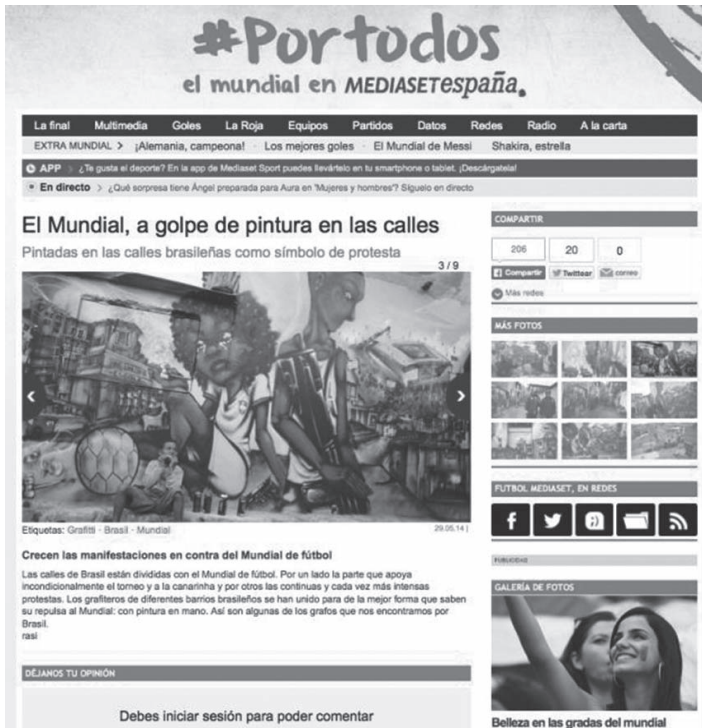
#Portodos
el mundial en MEDIASETespaña.

La final | Multimedia | Goles | La Roja | Equipos | Partidos | Datos | Redes | Radio | A la carta

EXTRA MUNDIAL > ¡Alemania, campeona! · Los mejores goles · El Mundial de Messi · Shakira, estrella

APP > ¿Te gusta el deporte? En la app de Mediaset Sport puedes llevártelo en tu smartphone o tablet. ¡Descárgatela!

En directo > ¿Qué sorpresa tiene Ángel preparada para Aura en 'Mujeres y hombres'? Síguelo en directo

El Mundial, a golpe de pintura en las calles

Pintadas en las calles brasileñas como símbolo de protesta

3 / 9

Etiquetas: Graffiti · Brasil · Mundial

29.05.14 |

Crecen las manifestaciones en contra del Mundial de fútbol

Las calles de Brasil están divididas con el Mundial de fútbol. Por un lado la parte que apoya incondicionalmente el torneo y a la canarinha y por otros las continuas y cada vez más intensas protestas. Los grafiteros de diferentes barrios brasileños se han unido para de la mejor forma que saben su repulsa al Mundial: con pintura en mano. Así son algunas de los grafos que nos encontramos por Brasil.
rasi

DÉJANOS TU OPINIÓN

Debes iniciar sesión para poder comentar

COMPARTIR

206 | 20 | 0

Compartir | Twittear | correo

Más redes

MÁS FOTOS

FUTBOL MEDIASET, EN REDES

PUBLICIDAD

GALERÍA DE FOTOS

Belleza en las gradas del mundial